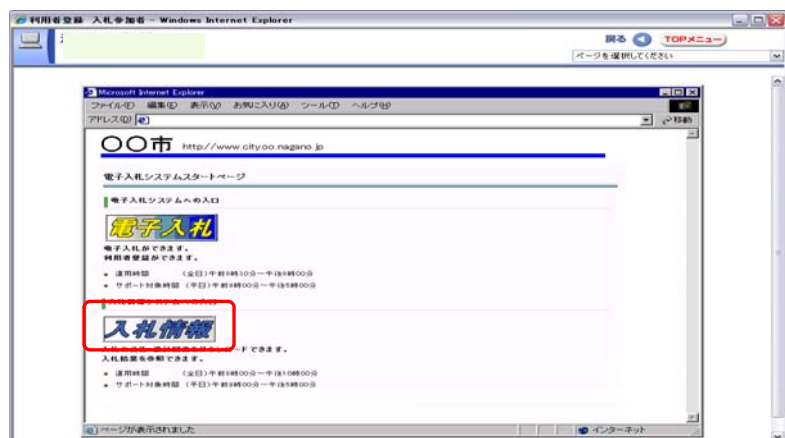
利用者登録 入札参加者 - Windows Internet Explorer

戻る TOPメニュー

ページを選択してください

Microsoft Internet Explorer

ファイル(F) 編集(E) 表示(V) お気に入り(A) ツール(T) ヘルプ(H)

アドレス(D)

移動

〇〇市 http://www.city.oo.nagano.jp

電子入札システムスタートページ

電子入札システムへの入口

電子入札

電子入札ができます。
利用者登録ができます。

• 運用時間 (全日)午前8時30分～午後8時00分
• サポート対象時間 (平日)午前9時00分～午後5時00分

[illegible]

入札情報

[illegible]ードできます。
入札結果を参照できます。

• 運用時間 (全日)午前8時00分～午後10時00分
• サポート対象時間 (平日)午前9時00分～午後5時00分

ページが表示されました

インターネット